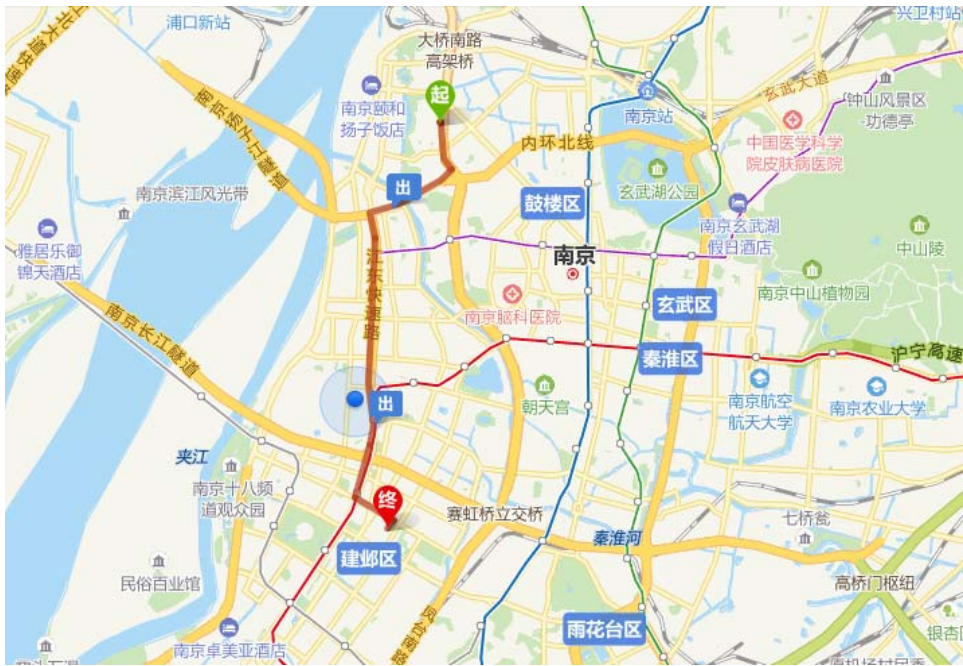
浦口新站
兴卫村站
大桥南路
高架桥
起
南京颐和扬子饭店
玄武大道
钟山风景区-功德亭
中国医学科学院皮肤病医院
南京站
内环北线
出
南京滨江风光带
鼓楼区
玄武湖公园
南京玄武湖假日酒店
中山陵
雅居乐御锦天酒店
江东快速路
南京
南京中山植物园
南京长江隧道
南京脑科医院
玄武区
秦淮区
沪宁高速
出
朝天宫
南京航空航天大学
南京农业大学
夹江
南京十八顷道观众园
终
赛虹桥立交桥
七桥瓮
秦淮河
建邺区
民俗百业馆
高桥门枢纽
南京卓美亚酒店
雨花台区
银杏